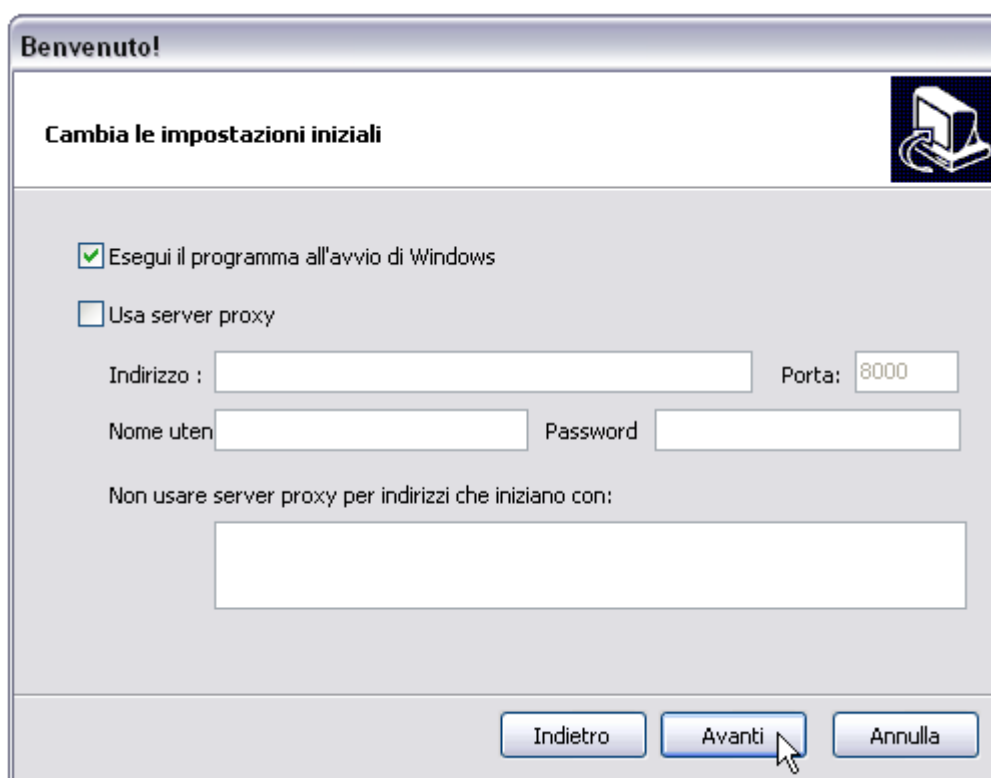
Benvenuto!

Cambia le impostazioni iniziali

Esegui il programma all'avvio di Windows

Usa server proxy

Indirizzo :

Porta: 8000

Nome uten

Password

Non usare server proxy per indirizzi che iniziano con:

Indietro

Avanti

Annulla